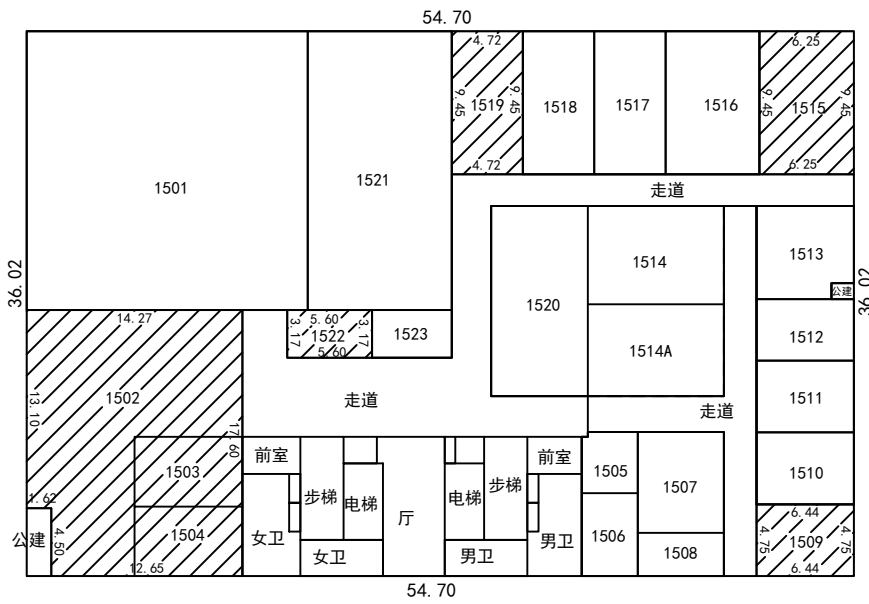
54.70

4.72
9.45
1519
9.45
4.72
1518
1517
1516
6.25
9.45
1515
9.45
6.25

1501
1521
走道

36.02
1520
1514
1514A
1513
公建
36.02
1512
1511
1510
走道

14.27
1502
13.10
17.60
5.60
3.17
1522
3.17
5.60
1523
走道

1503
1.62
1504
4.50
12.65
公建

前室
步梯
电梯
女卫
女卫
厅
电梯
步梯
前室
男卫
男卫

1505
1507
1506
1508
6.44
4.75
1509
4.75
6.44

54.70